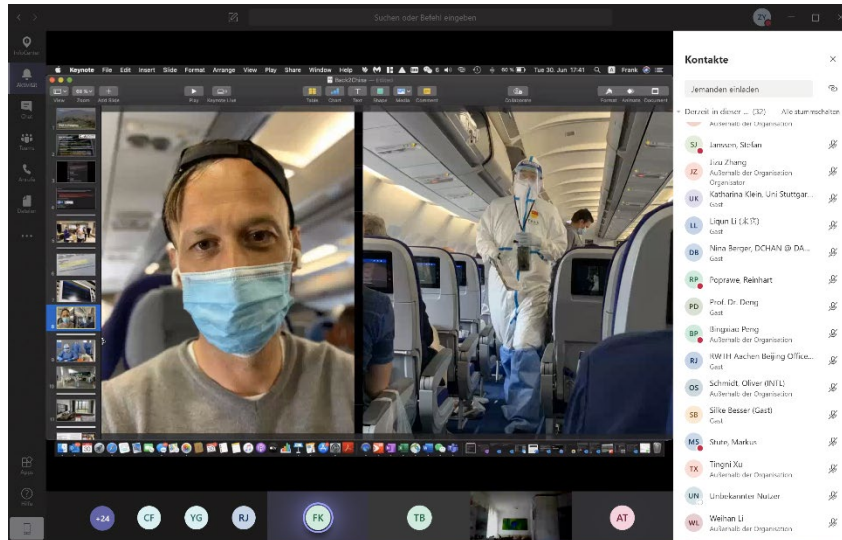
Suchen oder Befehl eingeben

Infocenter
Aktivität
Chat
Teams
Anrufe
Dateien
...
Apps
Hilfe

Keynote File Edit Insert Slide Format Arrange View Play Share Window Help
Tue 30. Jun 17:41 Frank
Back2China — Edited
View Zoom Add Slide Play Keynote Live Table Chart Text Shape Media Comment Collaborate Format Animate Document

Kontakte
Jemanden einladen
Derzeit in dieser ... (32) Alle stummschalten
Außerhalb der Organisation
SJ Janssen, Stefan
JZ Jizu Zhang Außerhalb der Organisation Organisator
UK Katharina Klein, Uni Stuttgar... Gast
LL Liqun Li (李琼) Gast
DB Nina Berger, DCHAN @ DA... Gast
RP Poprawe, Reinhart
PD Prof. Dr. Deng Gast
BP Bingxiao Peng Außerhalb der Organisation
RJ RWTH Aachen Beijing Office... Gast
OS Schmidt, Oliver (INTL) Außerhalb der Organisation
SB Silke Besser (Gast) Gast
MS Stute, Markus
TX Tingni Xu Außerhalb der Organisation
UN Unbekannter Nutzer
WL Weihan Li Außerhalb der Organisation

+24 CF YG RJ FK TB AT